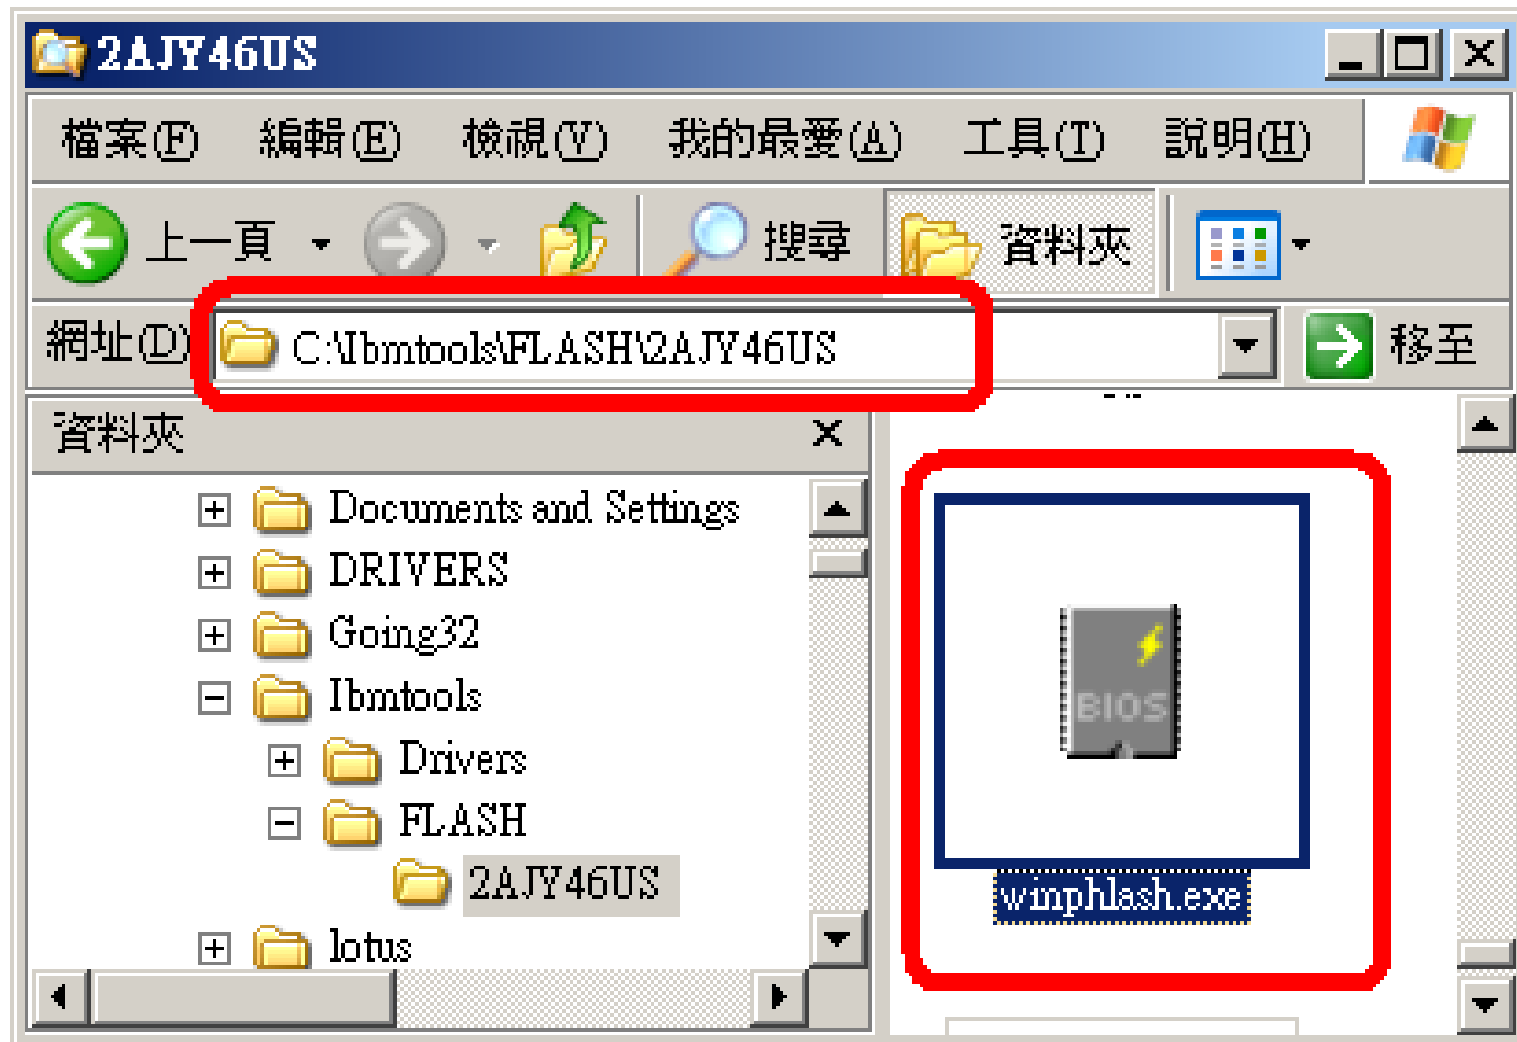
2AJY46US

檔案(F) 編輯(E) 檢視(V) 我的最愛(A) 工具(T) 說明(H)

上一頁 搜尋 資料夾

網址(D) C:\Ibmtools\FLASH\2AJY46US 移至

資料夾 ×

Documents and Settings
DRIVERS
Going32
Ibmtools
Drivers
FLASH
2AJY46US
lotus

BIOS
winphlash.exe